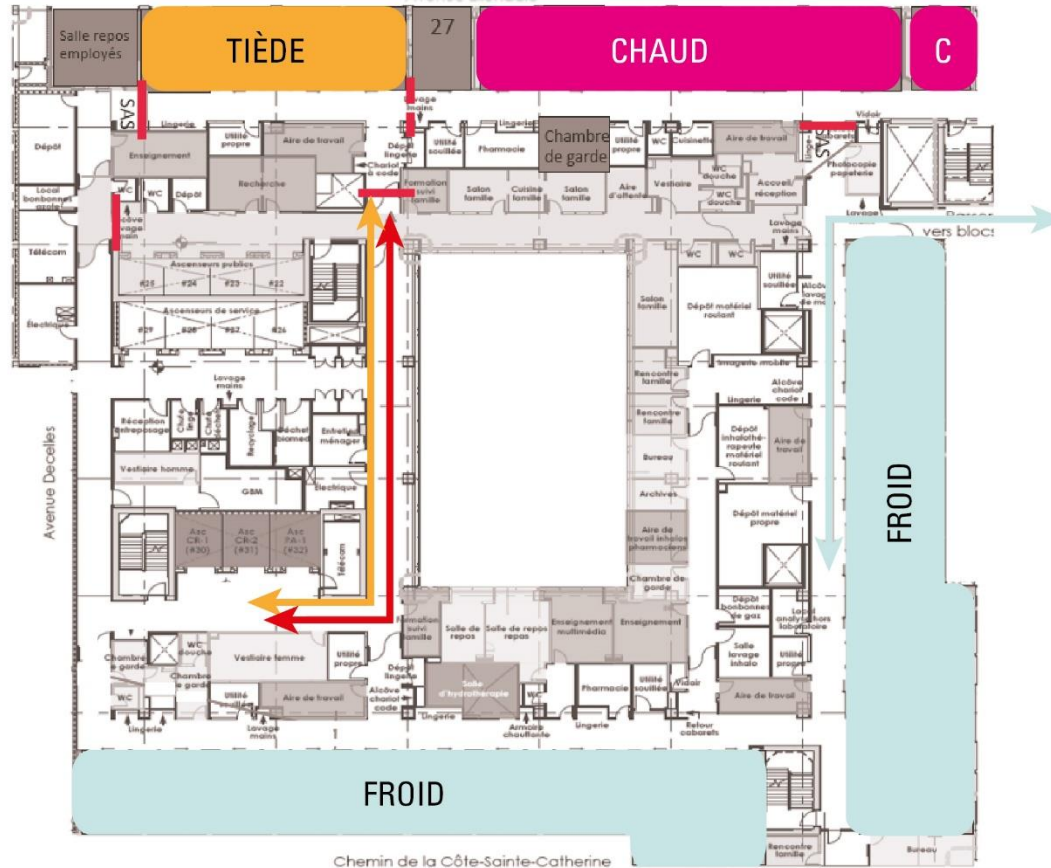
Salle repos employés

TIÈDE

27

CHAUD

C

SVS

Ingerie

Enseignement

Utilité propre

Aire de travail

Lavage mains

Dépôt lingerie

Utilité souillée

Pharmacie

Lingerie

Chambre de garde

Utilité propre

WC

Cuisinette

Aire de travail

Vidoir

Cabarets

SVS

Dépôt

Local bonbonnes

Télécom

Électrique

WC

WC

Dépôt

Recherche

Chariot à code

Formation suivi famille

Salon famille

Cuisine famille

Salon famille

Aire d'attente

Vestiaire

WC douche

WC douche

Accueil/réception

Photocopie papeterie

Lavage

vers blocs

Lavage mains

WC

WC

Utilité souillée

Alcôve lavage

Ascenseurs publics

#25

#24

#23

#22

Ascenseurs de service

#29

#28

#27

#26

Salon famille

Dépôt matériel roulant

Imagerie mobile

Lavage mains

Réception Entreposage

Déchet biomed

Entretien ménager

Recyclage

Vestiaire homme

GBM

Électrique

Rencontre famille

Rencontre famille

Bureau

Archives

Ingerie

Alcôve chariot code

Dépôt inhalothérapeute matériel roulant

Aire de travail

FROID

Avenue Decelles

Asc CR-1 (#30)

Asc CR-2 (#31)

Asc PA-1 (#32)

Télécom

Aire de travail inhalo pharmacie

Chambre de garde

Dépôt matériel propre

Dépôt bonbonnes de gaz

Local analyses hors laboratoire

Chambre de garde

WC douche

Vestiaire femme

Utilité propre

Chambre de garde

WC

Utilité souillée

Aire de travail

Lingerie

Lavage mains

Formation suivi famille

Salle de repos

Salle de repos repas

Enseignement multimédia

Enseignement

Dépôt lingerie

Alcôve chariot code

Salle d'hydrothérapie

Ungerie

Armoire chauffante

Pharmacie

Utilité souillée

Vidoir

Ungerie

Retour cabarets

Salle lavage inhalo

Utilité propre

Aire de travail

FROID

Chemin de la Côte-Sainte-Catherine

Rencontre famille

Bureau